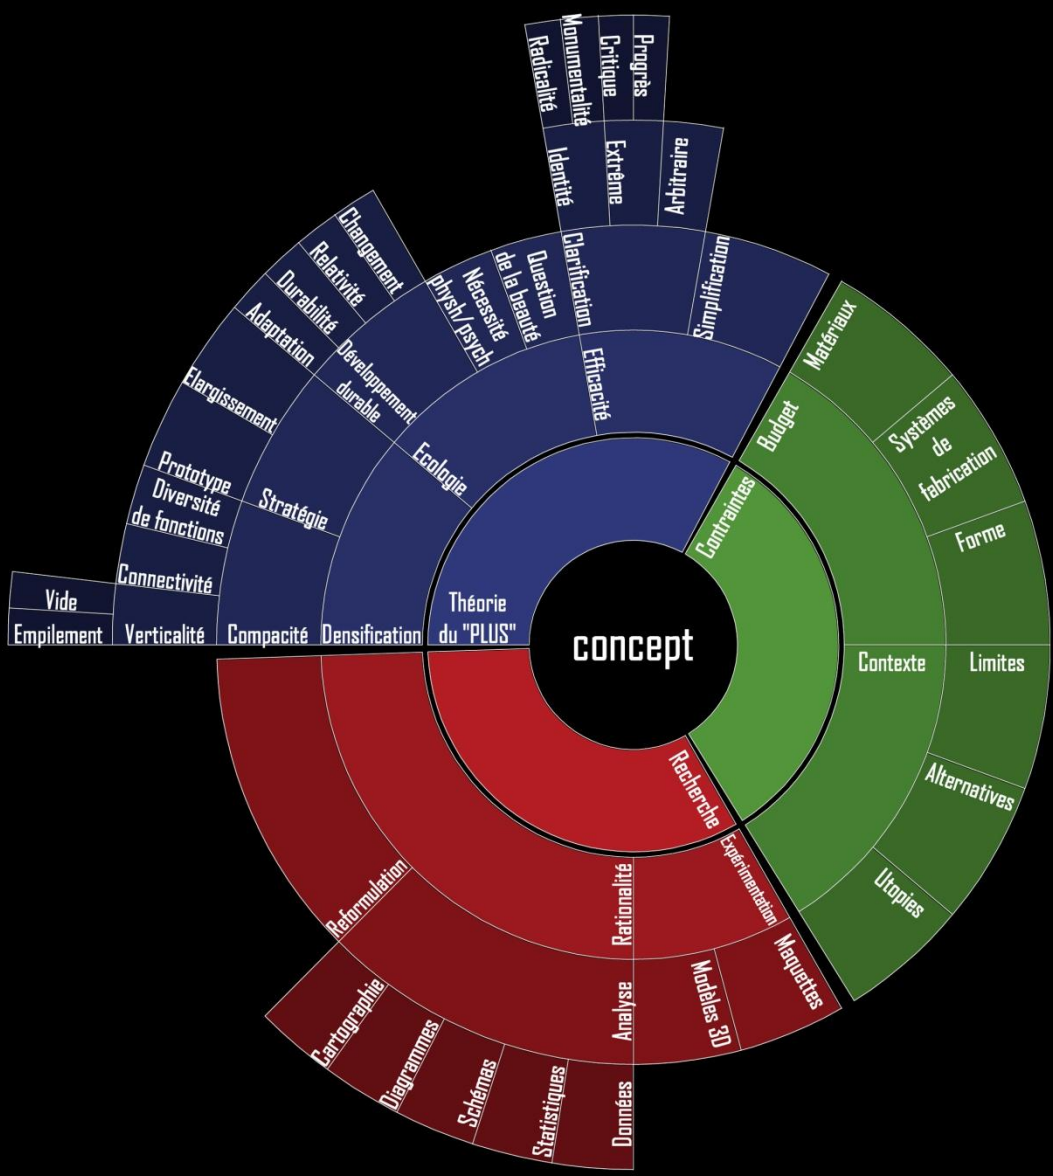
concept

Théorie du "PLUS"
Densification
Compacité
Verticalité
Empilement
Vide
Connectivité
Diversité de fonctions
Prototype
Stratégie
Elargissement
Adaptation
Durabilité
Relativité
Changement
Ecologie
Développement durable
Efficacité
Nécessité physh/psych
Question de la beauté
Clarification
Radicalité
Monumentalité
Identité
Critique
Extrême
Progrès
Arbitraire
Simplification

Contraintes
Budget
Matériaux
Systèmes de fabrication
Forme
Contexte
Limites
Alternatives
Utopies

Recherche
Expérimentation
Maquettes
Rationalité
Modèles 3D
Analyse
Données
Statistiques
Schémas
Diagrammes
Cartographie
Reformulation